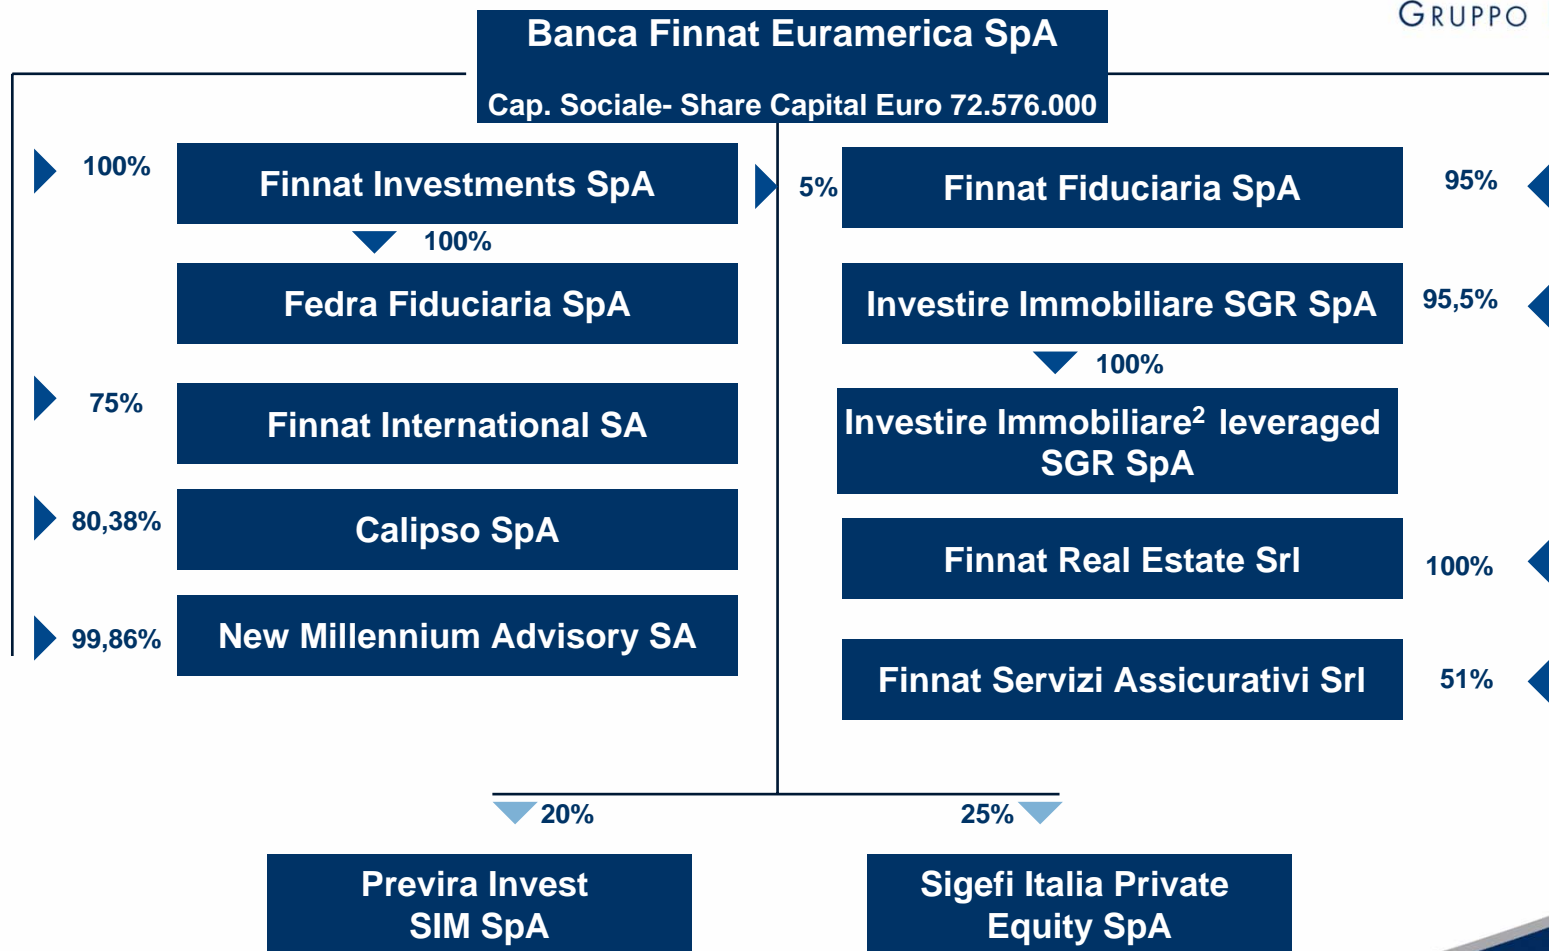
GRUPPO

Banca Finnat Euramerica SpA
Cap. Sociale- Share Capital Euro 72.576.000

100% Finnat Investments SpA

100%

Fedra Fiduciaria SpA

75% Finnat International SA

80,38% Calipso SpA

99,86% New Millennium Advisory SA

5% Finnat Fiduciaria SpA 95%

Investire Immobiliare SGR SpA 95,5%

100%

Investire Immobiliare$^2$ leveraged SGR SpA

Finnat Real Estate Srl 100%

Finnat Servizi Assicurativi Srl 51%

20%

25%

Previra Invest SIM SpA

Sigefi Italia Private Equity SpA